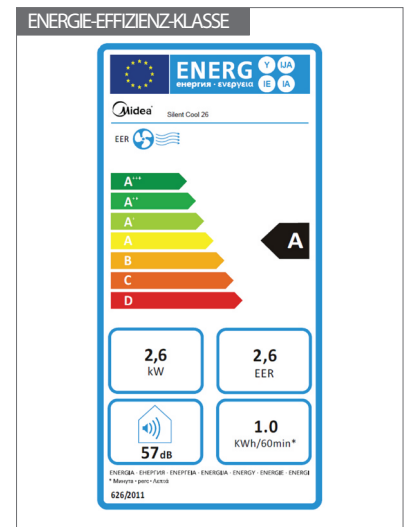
ENERGIE-EFFIZIENZ-KLASSE

ENERG
енергия · ενεργεια

Y IJA IE IA

Midea Silent Cool 26

EER

A+++
A++
A+
A
B
C
D

A

2,6
kW

2,6
EER

57dB

1.0
KWh/60min*

ENERGIA · ЕНЕРГИЯ · ΕΝΕΡΓΕΙΑ · ENERGIJA · ENERGY · ENERGIE · ENERGI
* Минута · perc · Λεπτό

626/2011